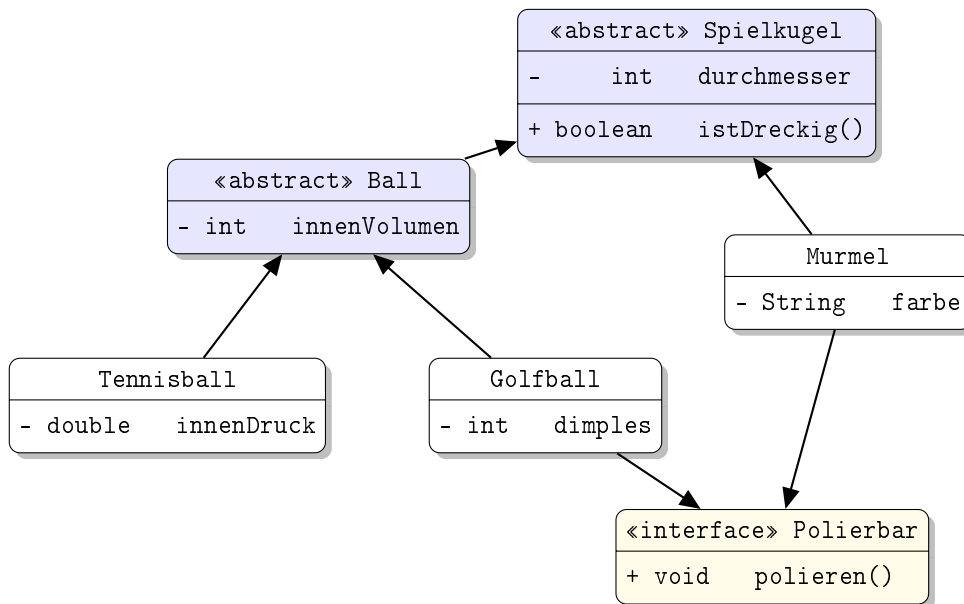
«abstract» Spielkugel
- int durchmesser
+ boolean istDreckig()

«abstract» Ball
- int innenVolumen

Murmel
- String farbe

Tennisball
- double innenDruck

Golfball
- int dimples

«interface» Polierbar
+ void polieren()